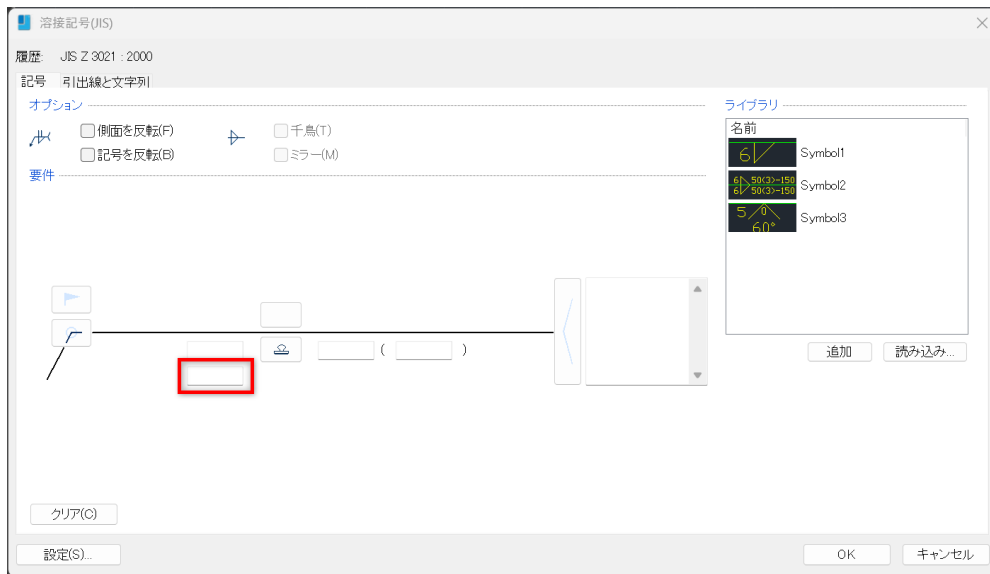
溶接記号(JIS)

履歴: JIS Z 3021 : 2000

記号 引出線と文字列

オプション

側面を反転(F)

記号を反転(B)

千鳥(T)

ミラー(M)

要件

( )

クリア(C)

ライブラリ

名前

6

Symbol1

6 50(3)-150
6 50(3)-150

Symbol2

5 0
60°

Symbol3

追加

読み込み...

設定(S)...

OK

キャンセル